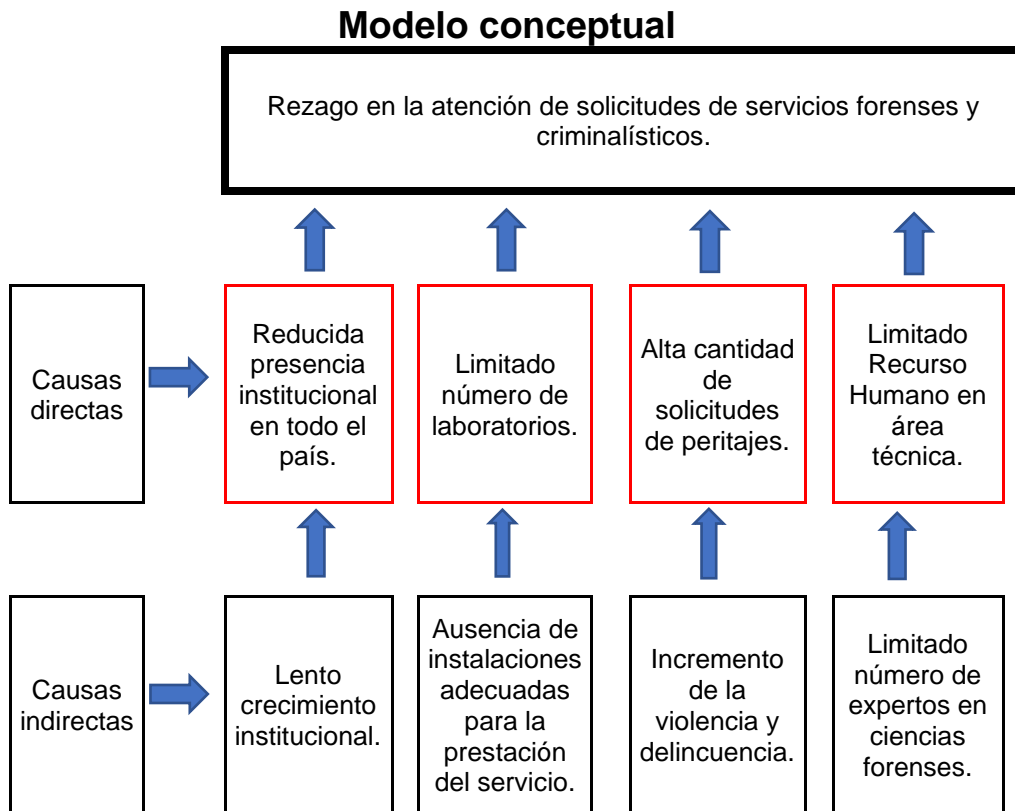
Modelo conceptual

Rezago en la atención de solicitudes de servicios forenses y criminalísticos.

Causas directas

Reducida presencia institucional en todo el país.

Limitado número de laboratorios.

Alta cantidad de solicitudes de peritajes.

Limitado Recurso Humano en área técnica.

Causas indirectas

Lento crecimiento institucional.

Ausencia de instalaciones adecuadas para la prestación del servicio.

Incremento de la violencia y delincuencia.

Limitado número de expertos en ciencias forenses.